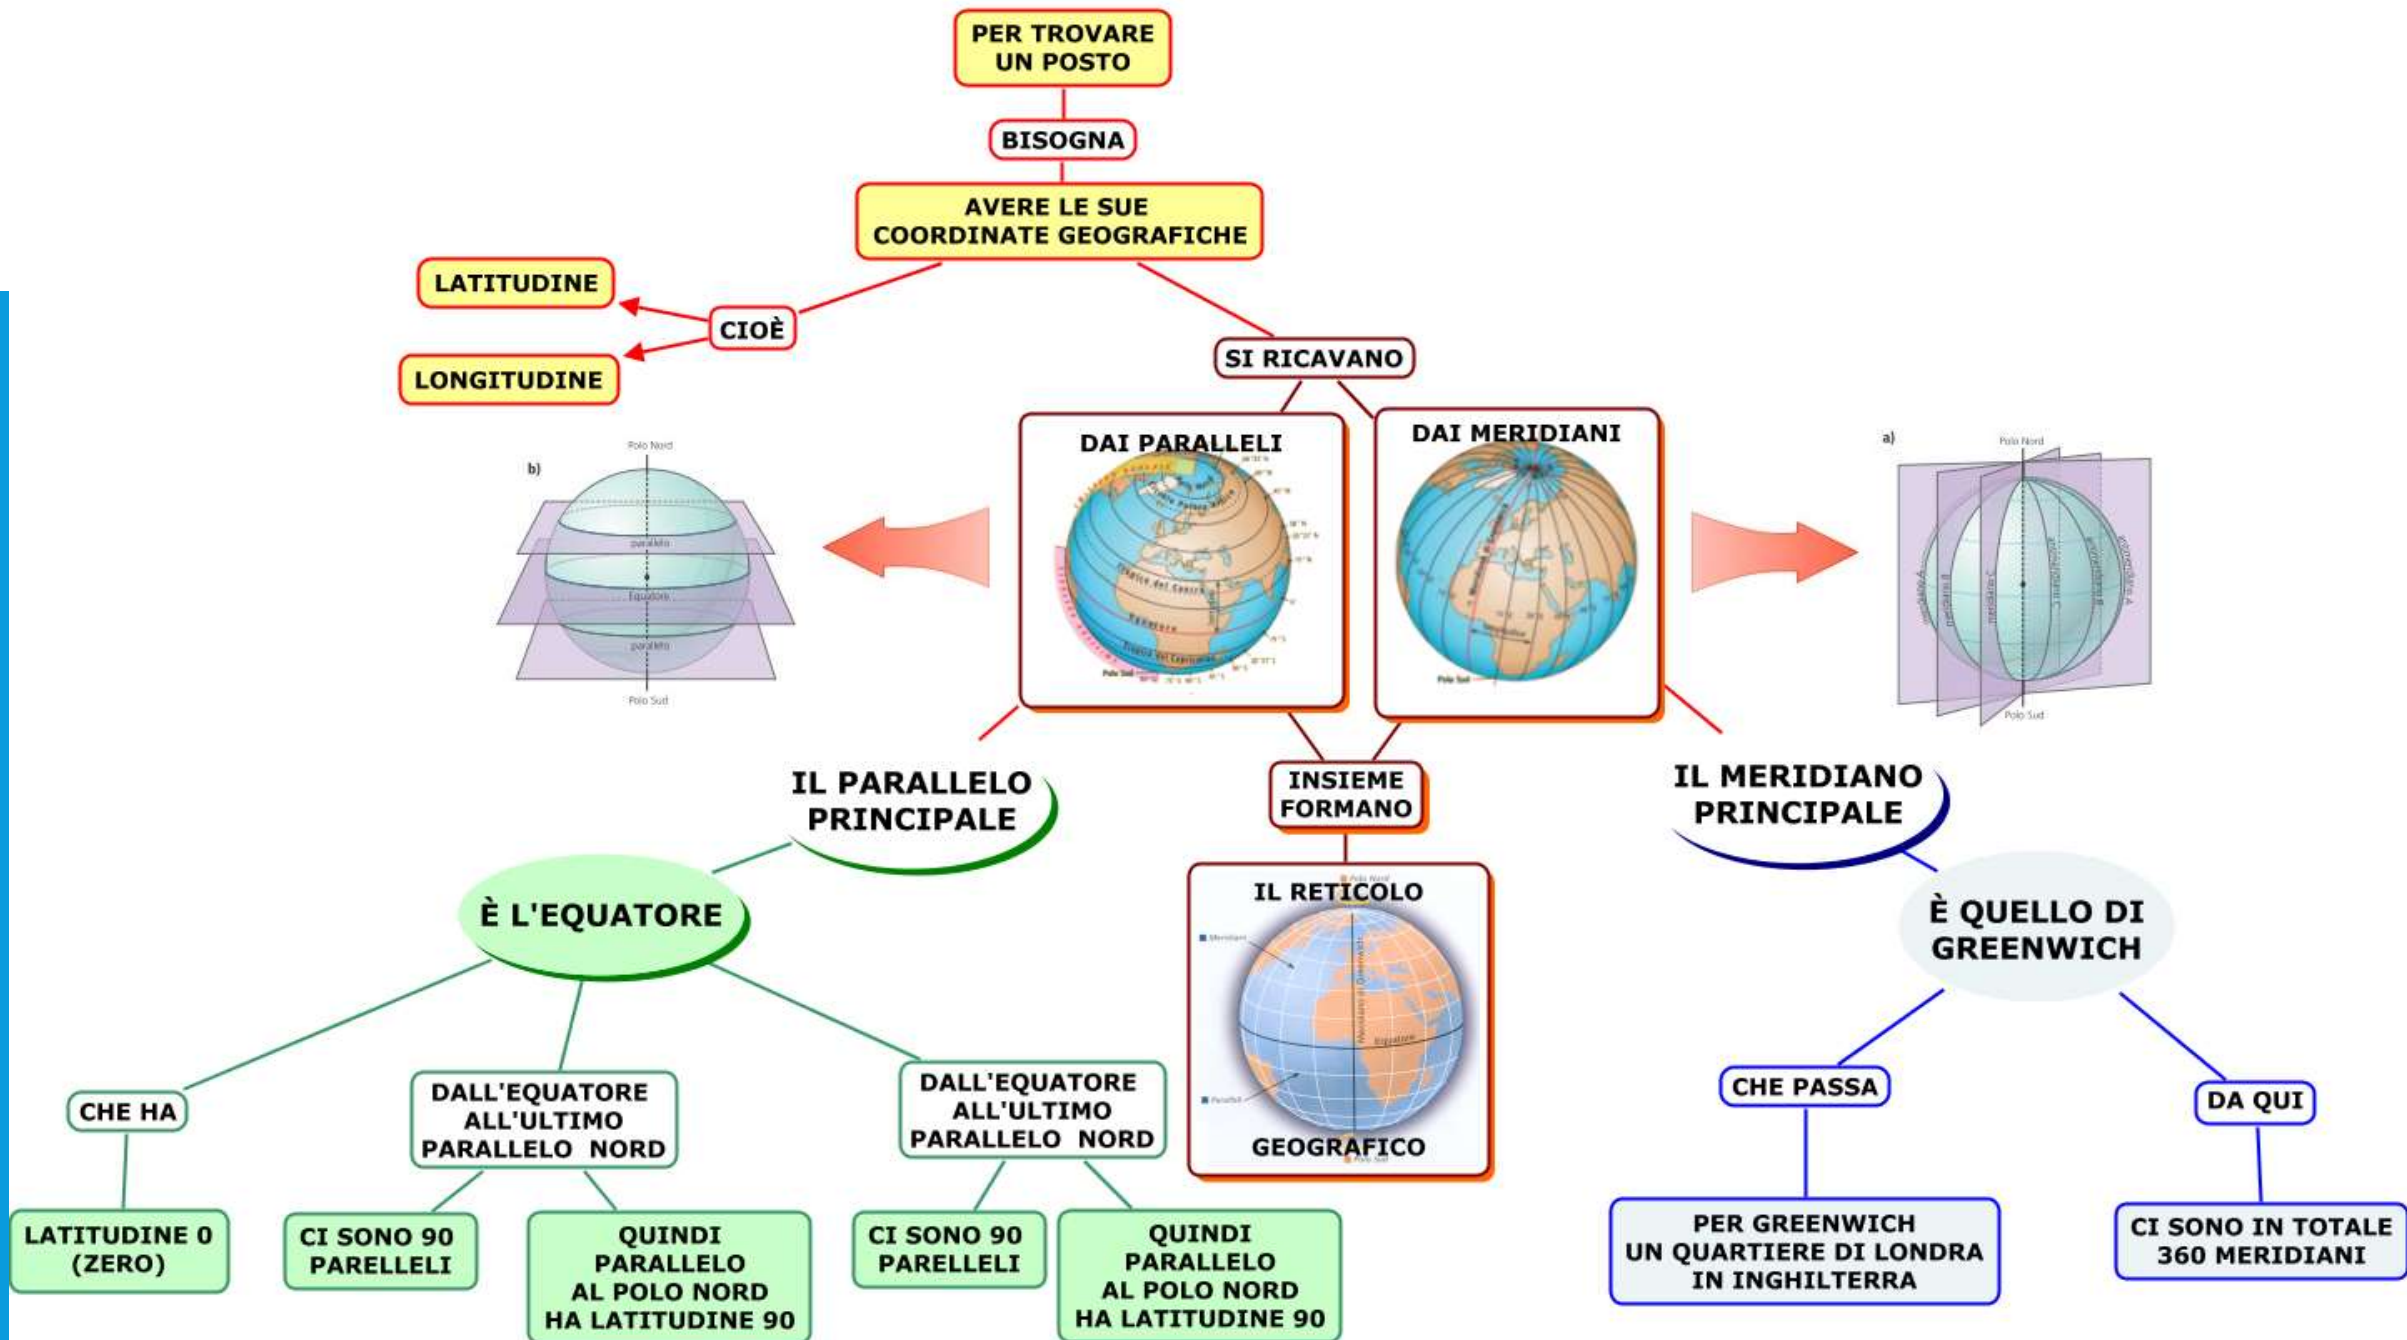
PER TROVARE UN POSTO

BISOGNA

AVERE LE SUE COORDINATE GEOGRAFICHE

CIOÈ

LATITUDINE

LONGITUDINE

SI RICAVANO

b)

Polo Nord

parallelo

Equatore

parallelo

Polo Sud

DAI PARALLELI

DAI MERIDIANI

a)

Polo Nord

Polo Sud

IL PARALLELO PRINCIPALE

INSIEME FORMANO

IL MERIDIANO PRINCIPALE

È L'EQUATORE

IL RETICOLO GEOGRAFICO

È QUELLO DI GREENWICH

CHE HA

LATITUDINE 0 (ZERO)

DALL'EQUATORE ALL'ULTIMO PARALLELO NORD

CI SONO 90 PARELLELI

QUINDI PARALLELO AL POLO NORD HA LATITUDINE 90

DALL'EQUATORE ALL'ULTIMO PARALLELO NORD

CI SONO 90 PARELLELI

QUINDI PARALLELO AL POLO NORD HA LATITUDINE 90

CHE PASSA

PER GREENWICH UN QUARTIERE DI LONDRA IN INGHILTERRA

DA QUI

CI SONO IN TOTALE 360 MERIDIANI